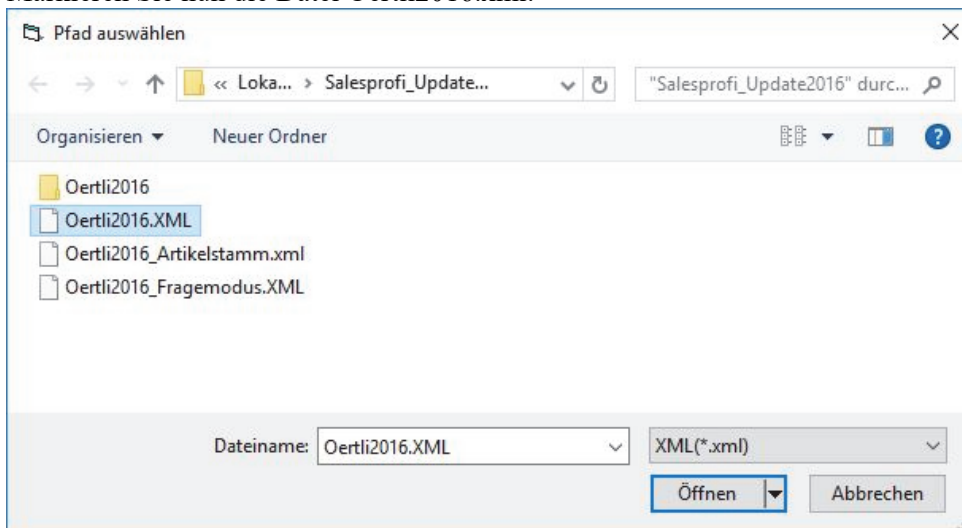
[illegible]

Pfad auswählen

« Loka... › Salesprofi_Update...

"Salesprofi_Update2016" durc...

Organisieren ▾

Neuer Ordner

Oertli2016

Oertli2016.XML

Oertli2016_Artikelstamm.xml

Oertli2016_Fragemodus.XML

Dateiname: Oertli2016.XML

XML(*.xml)

Öffnen

Abbrechen